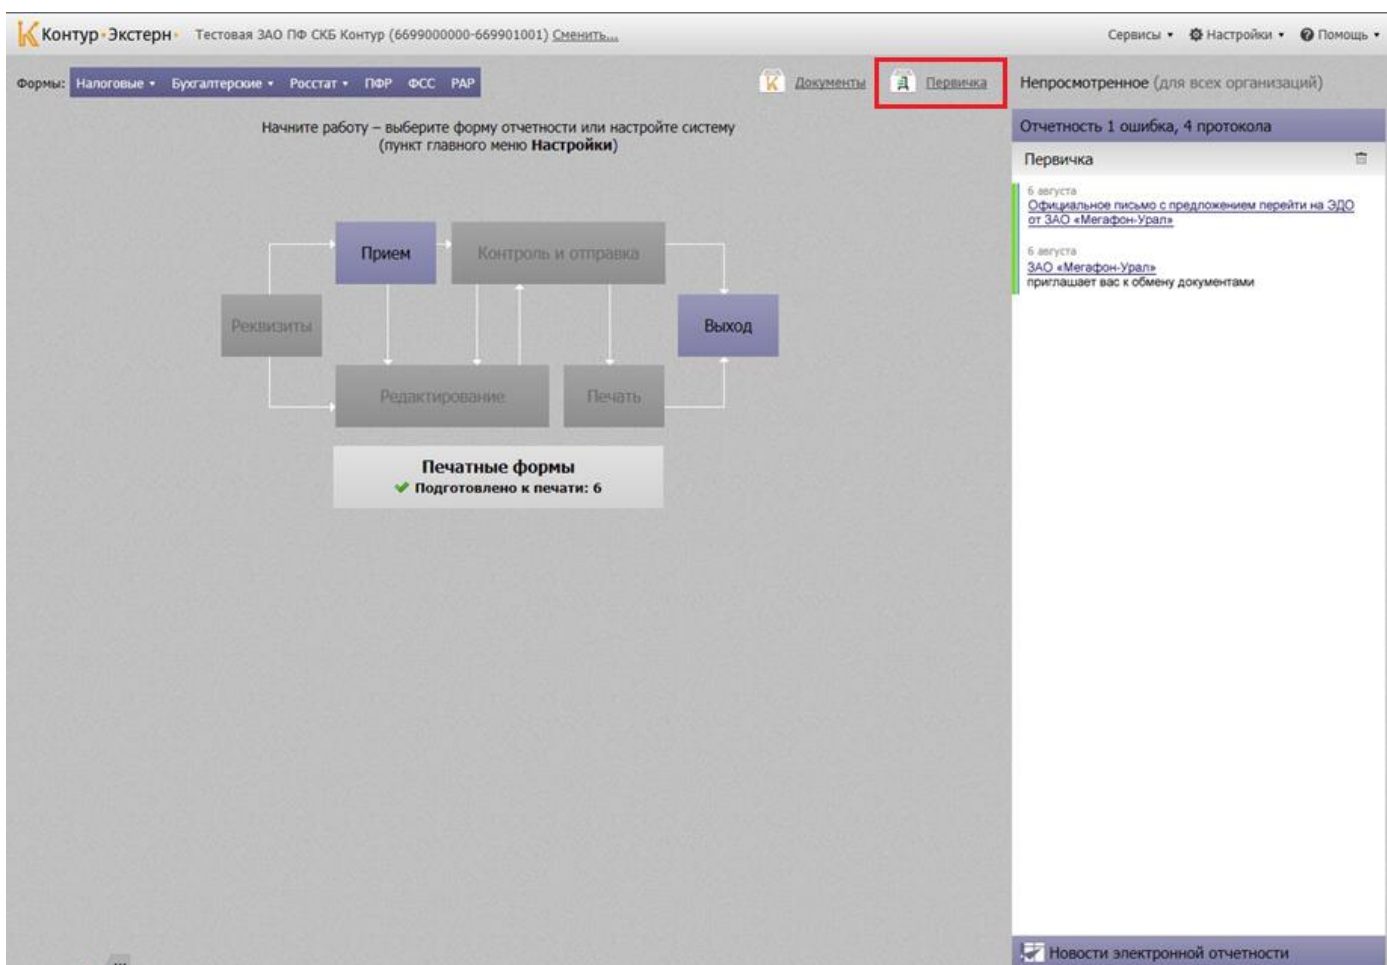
Контур·Экстерн· Тестовая ЗАО ПФ СКБ Контур (6699000000-669901001) Сменить...

Сервисы ▾ Настройки ▾ Помощь ▾

Формы: Налоговые ▾ Бухгалтерские ▾ Росстат ▾ ПФР ФСС РАР

Документы Первичка

Непросмотренное (для всех организаций)

Начните работу – выберите форму отчетности или настройте систему (пункт главного меню **Настройки**)

Прием

Контроль и отправка

Реквизиты

Выход

Редактирование

Печать

**Печатные формы**
✔ **Подготовлено к печати: 6**

Отчетность 1 ошибка, 4 протокола

Первичка

6 августа
Официальное письмо с предложением перейти на ЭДО от ЗАО «Мегафон-Урал»

6 августа
ЗАО «Мегафон-Урал» приглашает вас к обмену документами

Новости электронной отчетности